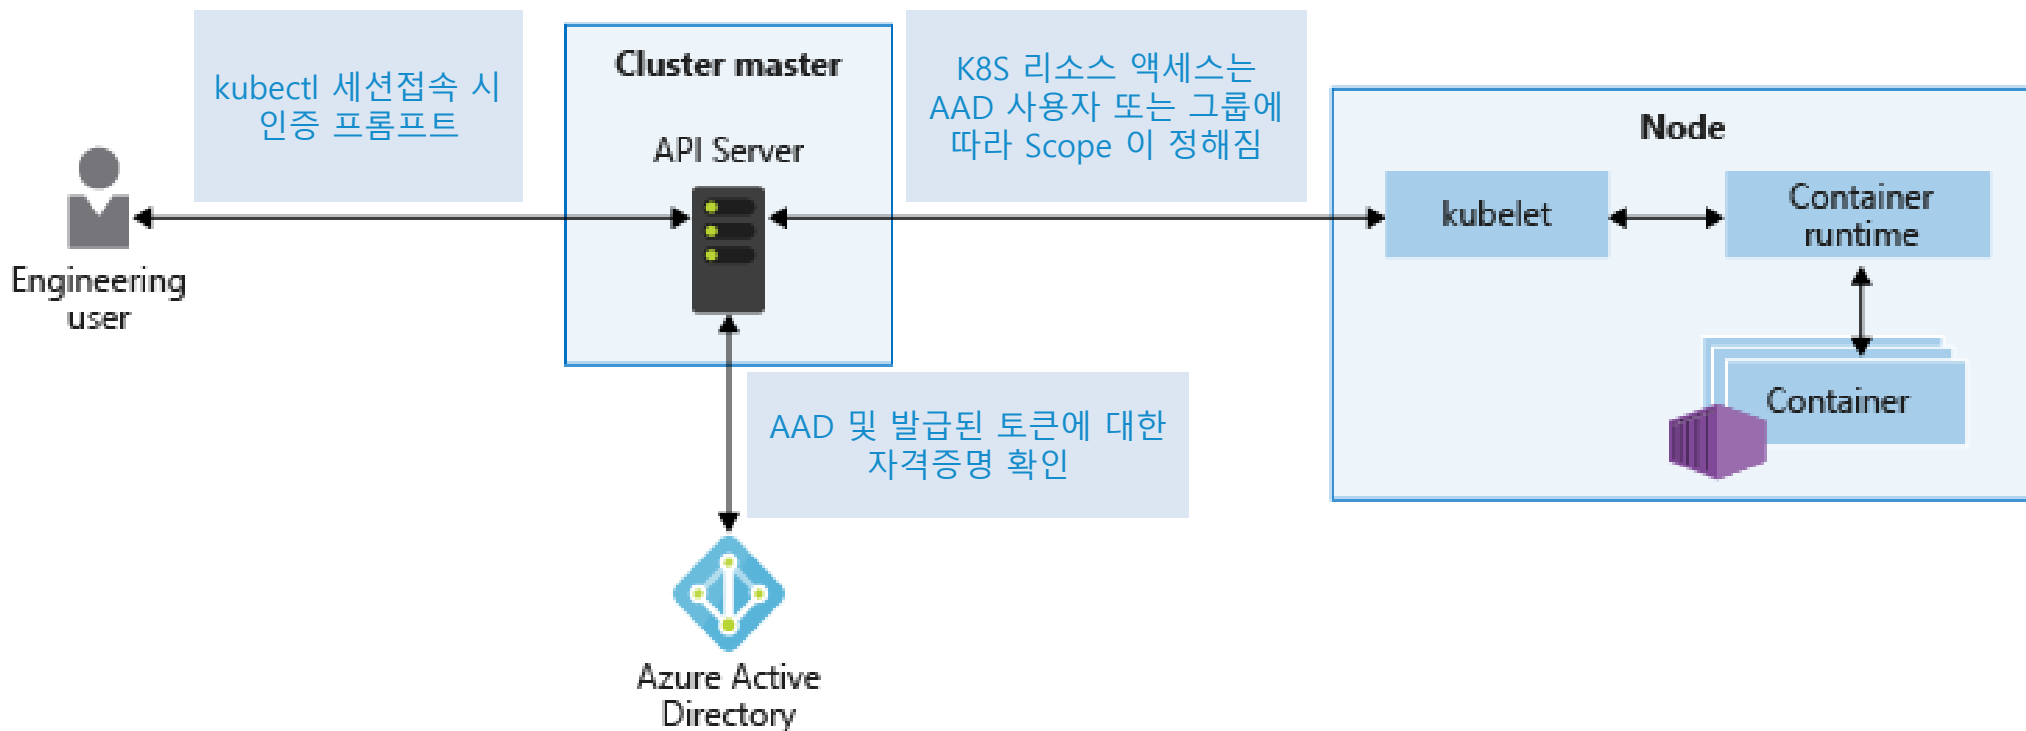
kubectl 세션접속 시 인증 프롬프트

Cluster master

API Server

K8S 리소스 액세스는 AAD 사용자 또는 그룹에 따라 Scope 이 정해짐

Node

kubelet

Container runtime

Container

Engineering user

AAD 및 발급된 토큰에 대한 자격증명 확인

Azure Active Directory